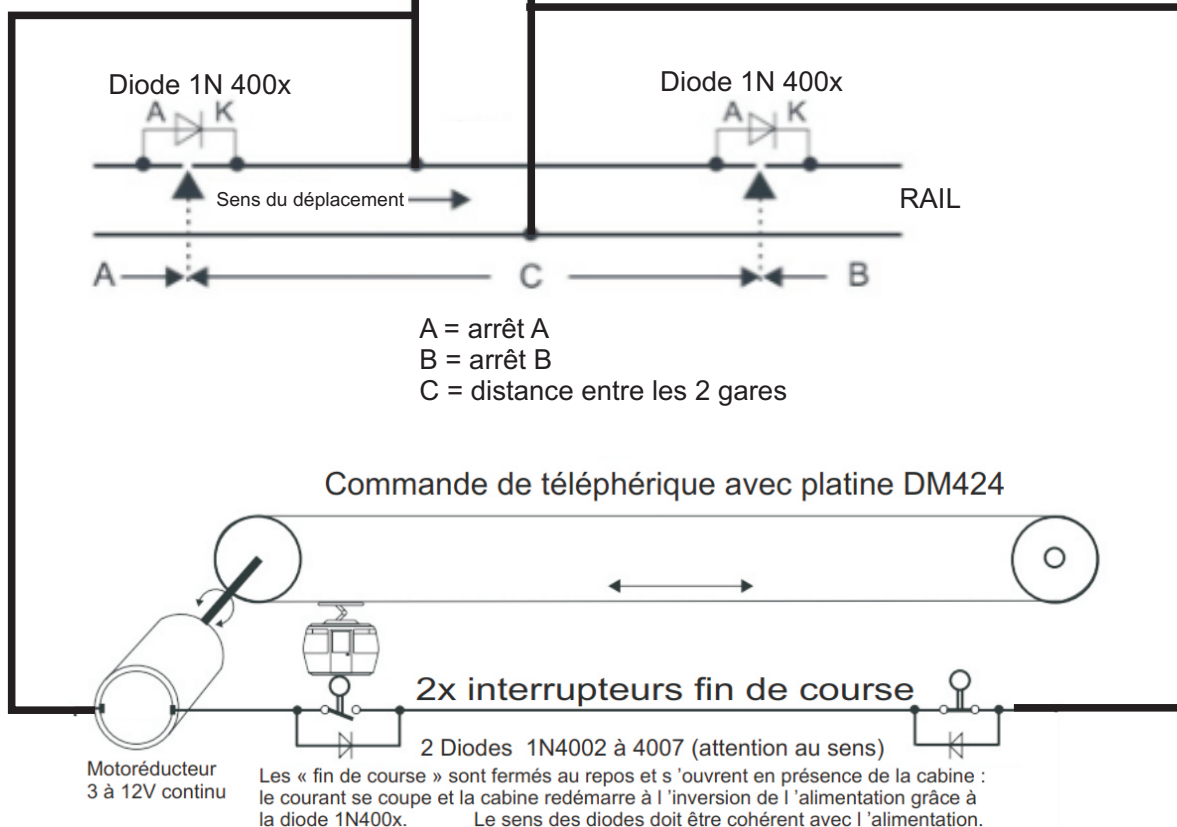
Diode 1N 400x

A K

Diode 1N 400x

A K

Sens du déplacement

RAIL

A

C

B

A = arrêt A
B = arrêt B
C = distance entre les 2 gares

Commande de téléphérique avec platine DM424

2x interrupteurs fin de course

2 Diodes 1N4002 à 4007 (attention au sens)

Motoréducteur
3 à 12V continu

Les « fin de course » sont fermés au repos et s 'ouvrent en présence de la cabine : le courant se coupe et la cabine redémarre à l 'inversion de l 'alimentation grâce à la diode 1N400x. Le sens des diodes doit être cohérent avec l 'alimentation.